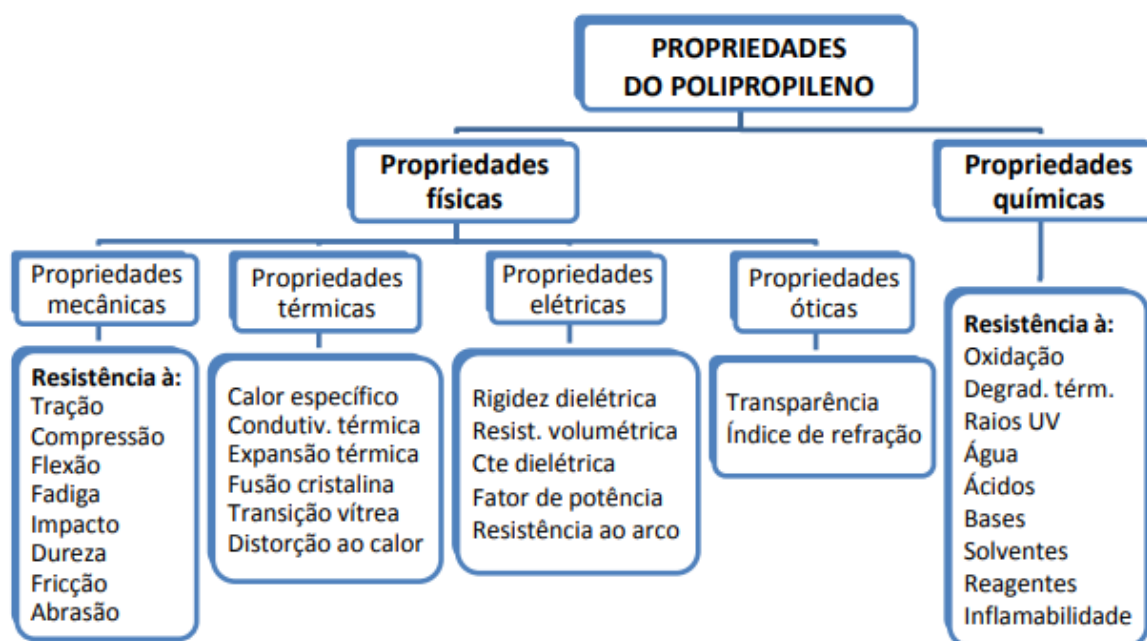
PROPRIEDADES DO POLIPROPILENO

Propriedades físicas

Propriedades químicas

Propriedades mecânicas

Resistência à:
Tração
Compressão
Flexão
Fadiga
Impacto
Dureza
Fricção
Abrasão

Propriedades térmicas

Calor específico
Condutiv. térmica
Expansão térmica
Fusão cristalina
Transição vítrea
Distorção ao calor

Propriedades elétricas

Rigidez dielétrica
Resist. volumétrica
Cte dielétrica
Fator de potência
Resistência ao arco

Propriedades óticas

Transparência
Índice de refração

Resistência à:
Oxidação
Degrad. térm.
Raios UV
Água
Ácidos
Bases
Solventes
Reagentes
Inflamabilidade